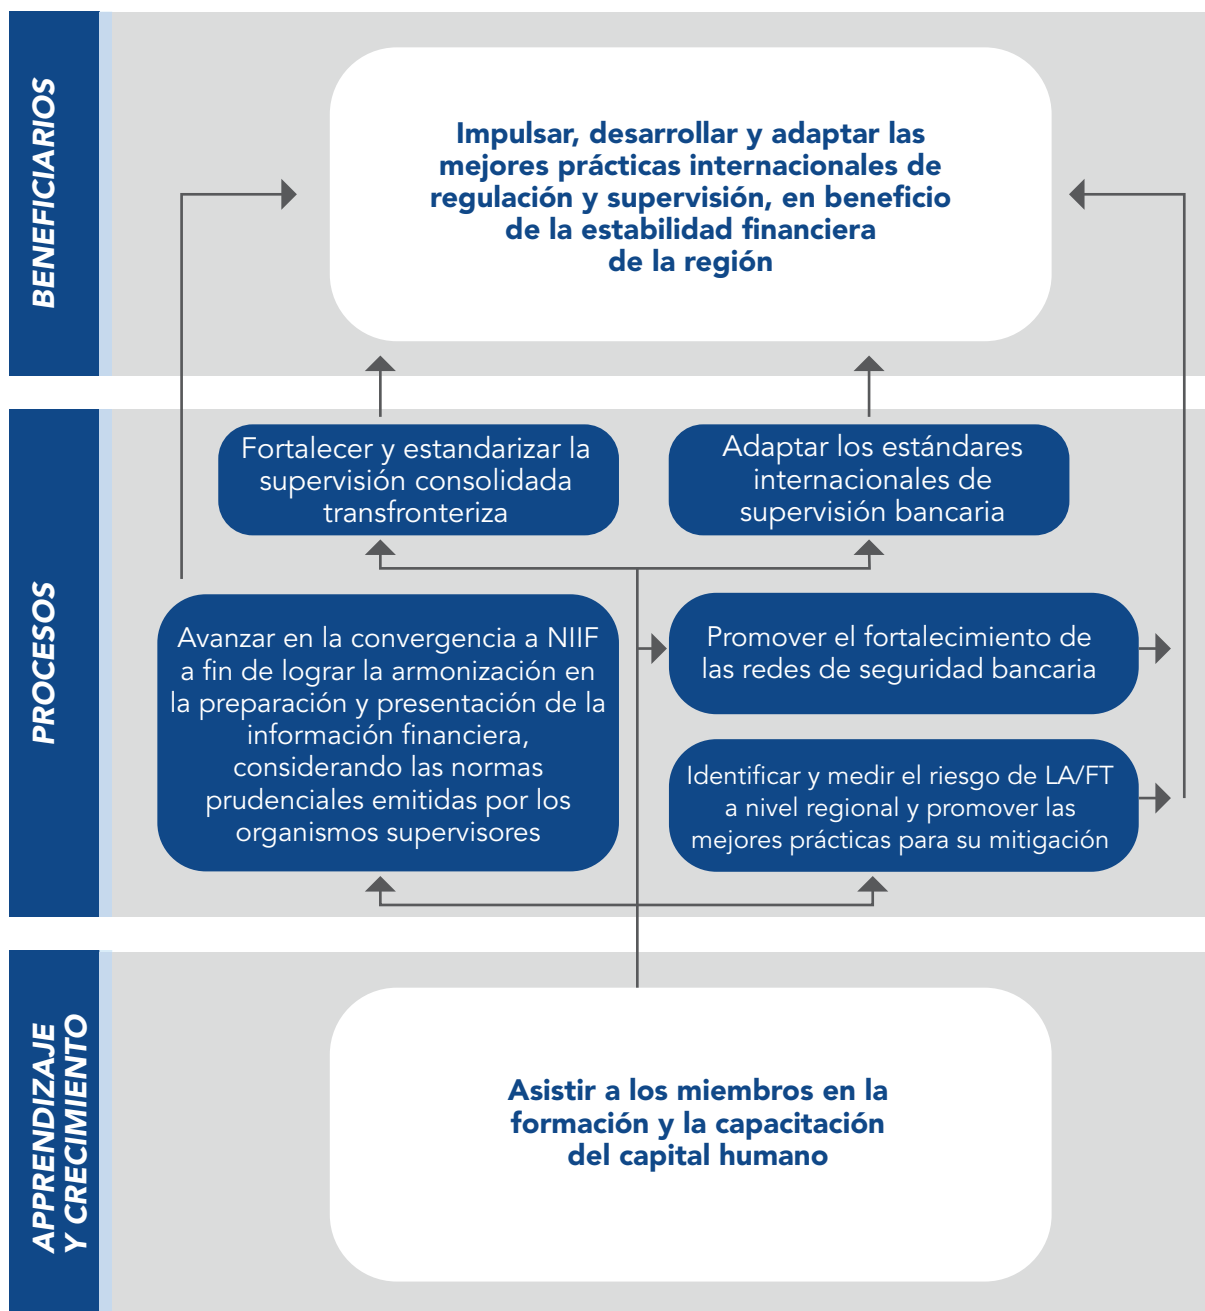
BENEFICIARIOS

Impulsar, desarrollar y adaptar las mejores prácticas internacionales de regulación y supervisión, en beneficio de la estabilidad financiera de la región

PROCESOS

Fortalecer y estandarizar la supervisión consolidada transfronteriza

Adaptar los estándares internacionales de supervisión bancaria

Avanzar en la convergencia a NIIF a fin de lograr la armonización en la preparación y presentación de la información financiera, considerando las normas prudenciales emitidas por los organismos supervisores

Promover el fortalecimiento de las redes de seguridad bancaria

Identificar y medir el riesgo de LA/FT a nivel regional y promover las mejores prácticas para su mitigación

APPRENDIZAJE Y CRECIMIENTO

Asistir a los miembros en la formación y la capacitación del capital humano